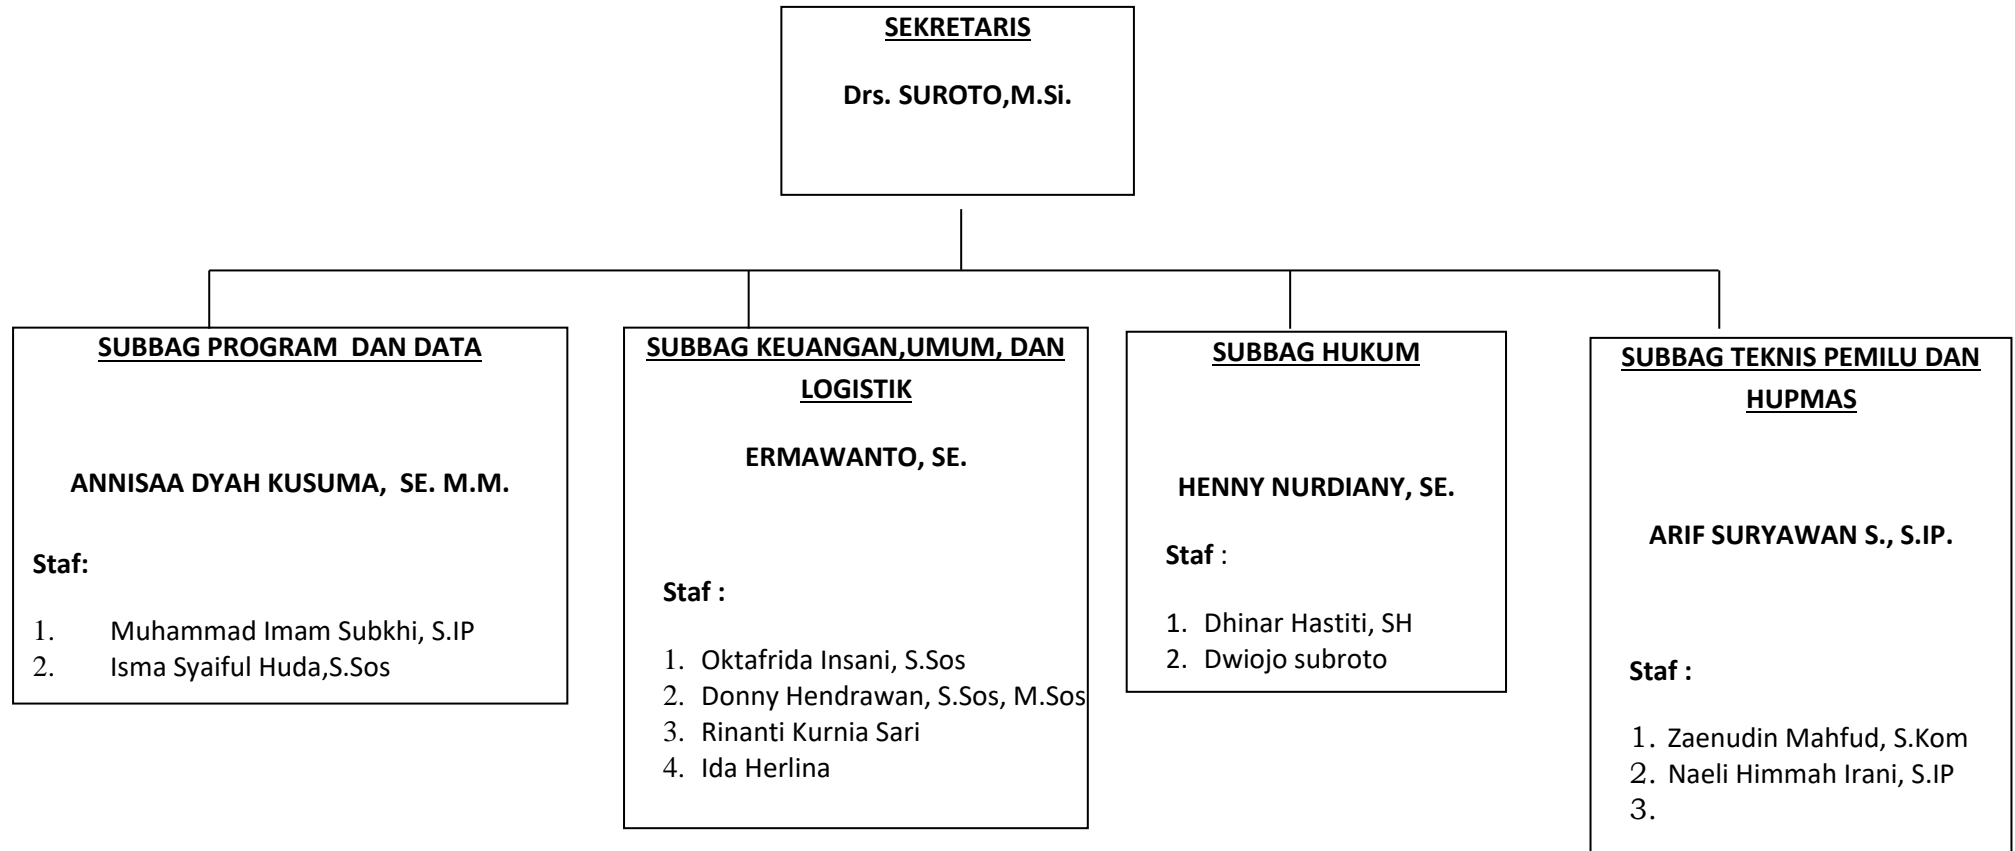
SEKRETARIS

Drs. SUROTO,M.Si.

SUBBAG PROGRAM DAN DATA

ANNISAA DYAH KUSUMA, SE. M.M.

Staf:

1. Muhammad Imam Subkhi, S.IP
2. Isma Syaiful Huda,S.Sos

SUBBAG KEUANGAN,UMUM, DAN LOGISTIK

ERMAWANTO, SE.

Staf :

1. Oktafrida Insani, S.Sos
2. Donny Hendrawan, S.Sos, M.Sos
3. Rinanti Kurnia Sari
4. Ida Herlina

SUBBAG HUKUM

HENNY NURDIANY, SE.

Staf :

1. Dhinar Hastiti, SH
2. Dwiojo subroto

SUBBAG TEKNIS PEMILU DAN HUPMAS

ARIF SURYAWAN S., S.IP.

Staf :

1. Zaenudin Mahfud, S.Kom
2. Naeli Himmah Irani, S.IP
3.